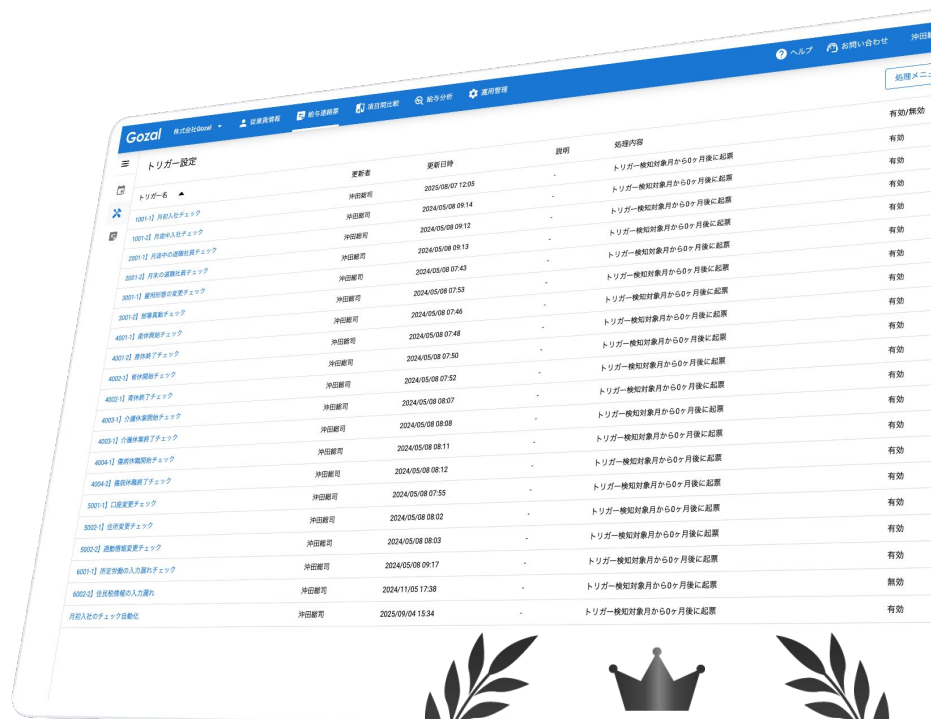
ヘルプ お問い合わせ 沖田

Gozal 株式会社Gozal 従業員情報 給与連絡票 項目間比較 給与分析 運用管理

処理メニュー

トリガー設定

| トリガー名 | 更新者 | 更新日時 | 説明 | 処理内容 | 有効/無効 |
|---|---|---|---|---|---|
| 1001-1】月初入社チェック | 沖田毅司 | 2025/08/07 12:05 | - | トリガー検知対象月から0ヶ月後に起票 | 有効 |
| 1001-2】月途中入社チェック | 沖田毅司 | 2024/05/08 09:14 | - | トリガー検知対象月から0ヶ月後に起票 | 有効 |
| 2001-1】月途中の退職社員チェック | 沖田毅司 | 2024/05/08 09:12 | - | トリガー検知対象月から0ヶ月後に起票 | 有効 |
| 2001-2】月末の退職社員チェック | 沖田毅司 | 2024/05/08 09:13 | - | トリガー検知対象月から0ヶ月後に起票 | 有効 |
| 3001-1】雇用形態の変更チェック | 沖田毅司 | 2024/05/08 07:43 | - | トリガー検知対象月から0ヶ月後に起票 | 有効 |
| 3001-2】加算職チェック | 沖田毅司 | 2024/05/08 07:53 | - | トリガー検知対象月から0ヶ月後に起票 | 有効 |
| 4001-1】産休開始チェック | 沖田毅司 | 2024/05/08 07:46 | - | トリガー検知対象月から0ヶ月後に起票 | 有効 |
| 4001-2】産休終了チェック | 沖田毅司 | 2024/05/08 07:48 | - | トリガー検知対象月から0ヶ月後に起票 | 有効 |
| 4002-1】育休開始チェック | 沖田毅司 | 2024/05/08 07:50 | - | トリガー検知対象月から0ヶ月後に起票 | 有効 |
| 4002-2】育休終了チェック | 沖田毅司 | 2024/05/08 07:52 | - | トリガー検知対象月から0ヶ月後に起票 | 有効 |
| 4003-1】介護休業開始チェック | 沖田毅司 | 2024/05/08 08:07 | - | トリガー検知対象月から0ヶ月後に起票 | 有効 |
| 4003-2】介護休業終了チェック | 沖田毅司 | 2024/05/08 08:08 | - | トリガー検知対象月から0ヶ月後に起票 | 有効 |
| 4004-1】傷病休職開始チェック | 沖田毅司 | 2024/05/08 08:11 | - | トリガー検知対象月から0ヶ月後に起票 | 有効 |
| 4004-2】傷病休職終了チェック | 沖田毅司 | 2024/05/08 08:12 | - | トリガー検知対象月から0ヶ月後に起票 | 有効 |
| 5001-1】口座変更チェック | 沖田毅司 | 2024/05/08 07:55 | - | トリガー検知対象月から0ヶ月後に起票 | 有効 |
| 5002-1】住所変更チェック | 沖田毅司 | 2024/05/08 08:02 | - | トリガー検知対象月から0ヶ月後に起票 | 有効 |
| 5002-2】通勤情報変更チェック | 沖田毅司 | 2024/05/08 08:03 | - | トリガー検知対象月から0ヶ月後に起票 | 有効 |
| 6001-1】所定労働の入力漏れチェック | 沖田毅司 | 2024/05/08 09:17 | - | トリガー検知対象月から0ヶ月後に起票 | 有効 |
| 6002-2】住民税情報の入力漏れ | 沖田毅司 | 2024/11/05 17:38 | - | トリガー検知対象月から0ヶ月後に起票 | 無効 |
| 月初入社のチェック自動化 | 沖田毅司 | 2025/09/04 15:34 | - | トリガー検知対象月から0ヶ月後に起票 | 有効 |